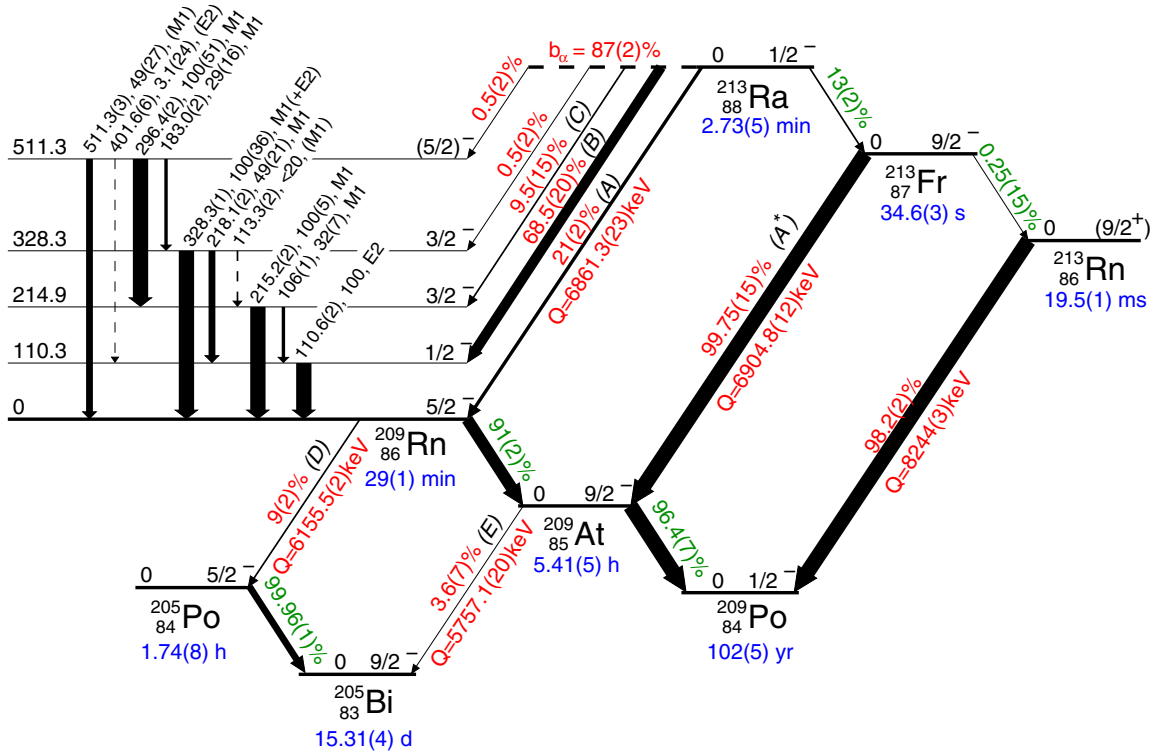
511.3(3), 49(27), (M1)
401.6(6), 3.1(24), (E2)
296.4(2), 100(51), M1
183.0(2), 29(16), M1

$b_\alpha$ = 87(2)%

0 1/2 $^-$

$^{213}_{88}$Ra
2.73(5) min

13(2)%

0.5(2)%

511.3 (5/2)$^-$

0.5(2)% (C)
9.5(15)% (B)
68.5(20)% (A)
21(2)%
Q=6861.3(23)keV

328.3(1), 100(36), M1(+E2)
218.1(2), 49(21), M1
113.3(2), <20, (M1)

0 9/2 $^-$
$^{213}_{87}$Fr
34.6(3) s

0.25(15)%

328.3 3/2 $^-$

215.2(2), 100(5), M1
106(1), 32(7), M1
110.6(2), 100, E2

(A$^*$)

0 (9/2$^+$)
$^{213}_{86}$Rn
19.5(1) ms

214.9 3/2 $^-$

110.3 1/2 $^-$

99.75(15)%
Q=6904.8(12)keV

98.2(2)%
Q=8244(3)keV

0 5/2 $^-$

$^{209}_{86}$Rn
29(1) min

91(2)%

9(2)% (D)
Q=6155.5(2)keV

0 9/2 $^-$
$^{209}_{85}$At
5.41(5) h

96.4(7)%

3.6(7)% (E)
Q=5757.1(20)keV

0 5/2 $^-$
$^{205}_{84}$Po
1.74(8) h

99.96(1)%

0 1/2 $^-$
$^{209}_{84}$Po
102(5) yr

0 9/2 $^-$
$^{205}_{83}$Bi
15.31(4) d